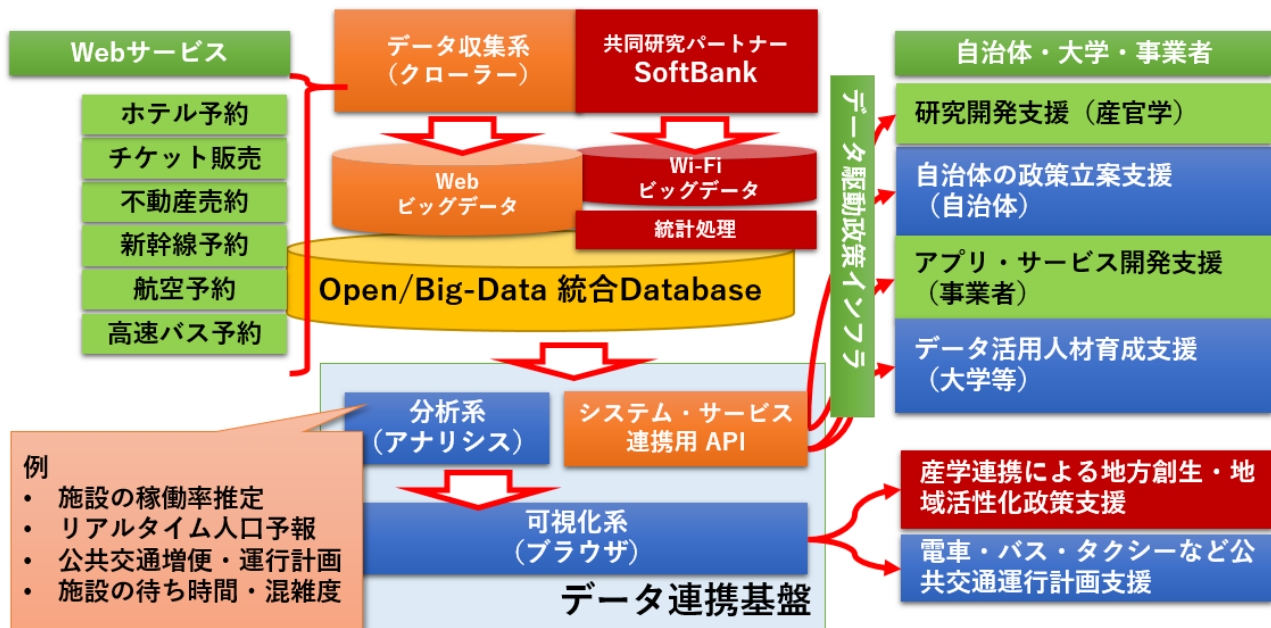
Webサービス

ホテル予約
チケット販売
不動産売約
新幹線予約
航空予約
高速バス予約

データ収集系
（クローラー）

共同研究パートナー
SoftBank

Web
ビッグデータ

Wi-Fi
ビッグデータ

統計処理

Open/Big-Data 統合Database

分析系
（アナリシス）

システム・サービス
連携用 API

例
• 施設の稼働率推定
• リアルタイム人口予報
• 公共交通増便・運行計画
• 施設の待ち時間・混雑度

可視化系
（ブラウザ）

データ連携基盤

データ駆動政策インフラ

自治体・大学・事業者

研究開発支援（産官学）

自治体の政策立案支援
（自治体）

アプリ・サービス開発支援
（事業者）

データ活用人材育成支援
（大学等）

産学連携による地方創生・地域活性化政策支援

電車・バス・タクシーなど公共交通運行計画支援